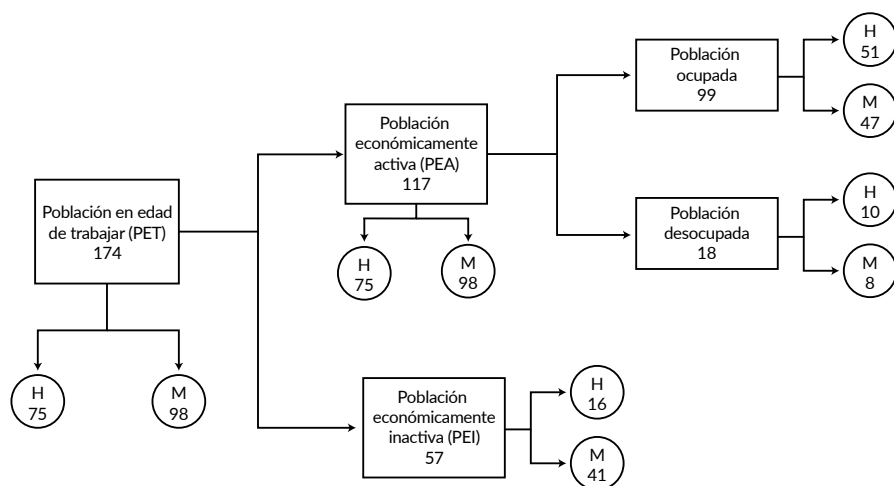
Población en edad de trabajar (PET)
174

H
75

M
98

Población económicamente activa (PEA)
117

H
75

M
98

Población ocupada
99

H
51

M
47

Población desocupada
18

H
10

M
8

Población económicamente inactiva (PEI)
57

H
16

M
41